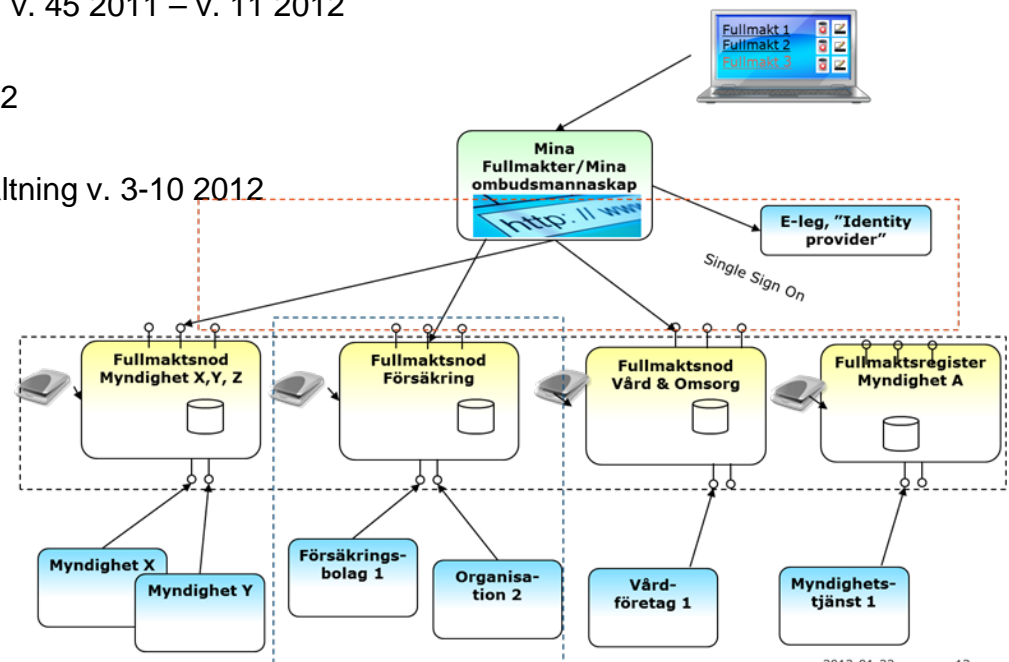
v. 45 2011 – v. 11 2012

2

altning v. 3-10 2012

Fullmakt 1
Fullmakt 2
Fullmakt 3

Mina Fullmakter/Mina ombudsmannaskap

http://www

E-leg, "Identity provider"

Single Sign On

Fullmaktsnod Myndighet X,Y, Z

Fullmaktsnod Försäkring

Fullmaktsnod Vård & Omsorg

Fullmaktsregister Myndighet A

Myndighet X

Myndighet Y

Försäkringsbolag 1

Organisation 2

Vårdföretag 1

Myndighetstjänst 1

2012-01-23 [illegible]